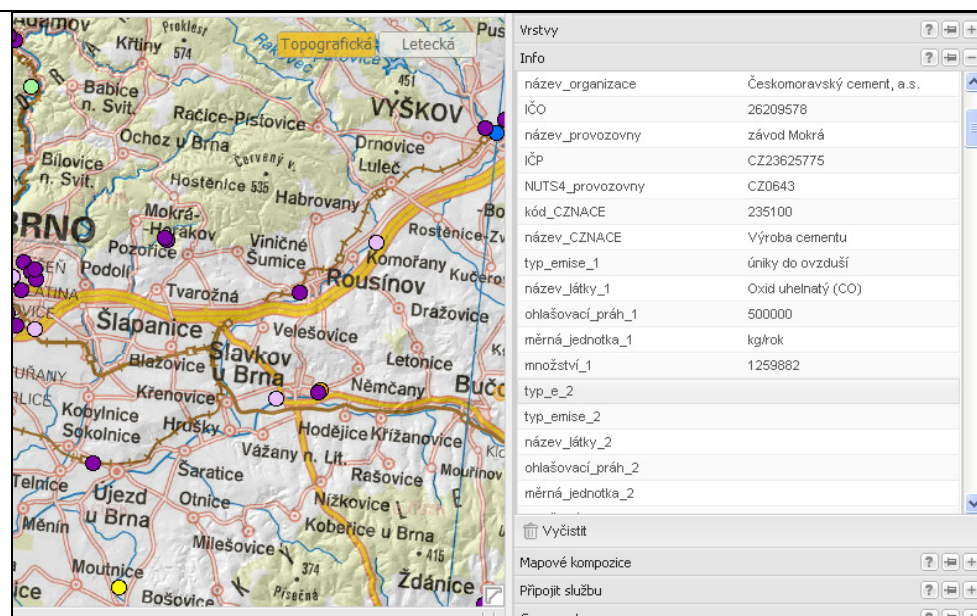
Adamov
Proklest
Křtiny
574
Topografická
Letecká
Babice n. Svit.
451
Račice-Pístovice
VYŠKOV
Ochoz u Brna
Drnovice
Bílovice n. Svit.
Červený v.
Luleč
Hostěnice 535
Habrovany
BRNO
Mokrá-Horákov
Bo
Rostěnice-Zv
Pozořice
Viničné Šumice
Komořany
Kučero
Podolí
Rousínov
Tvarožná
Dražovice
Šlapanice
Velešovice
Slavkov u Brna
Blažovice
Letonice
Křenovice
Němčany
Buč
Kobylnice
Sokolnice
Hrušky
Hodějice
Křižanovice
Vážany n. Lit.
Šaratice
Rašovice
Mouřinov
Telnice
Újezd u Brna
Otnice
Nížkovice
Měnín
Kobeřice u Brna
Milešovice
415
Moutnice
374
Ždánice
Bošovice
Písečná

Vrstvy
Info

| název_organizace | Českomoravský cement, a.s. |
|---|---|
| IČO | 26209578 |
| název_provozovny | závod Mokrá |
| IČP | CZ23625775 |
| NUTS4_provozovny | CZ0643 |
| kód_CZNACE | 235100 |
| název_CZNACE | Výroba cementu |
| typ_emise_1 | úniky do ovzduší |
| název_látky_1 | Oxid uhelnatý (CO) |
| ohlašovací_práh_1 | 500000 |
| měrná_jednotka_1 | kg/rok |
| množství_1 | 1259882 |
| typ_e_2 | |
| typ_emise_2 | |
| název_látky_2 | |
| ohlašovací_práh_2 | |
| měrná_jednotka_2 | |

Vyčistit
Mapové kompozice
Připojit službu